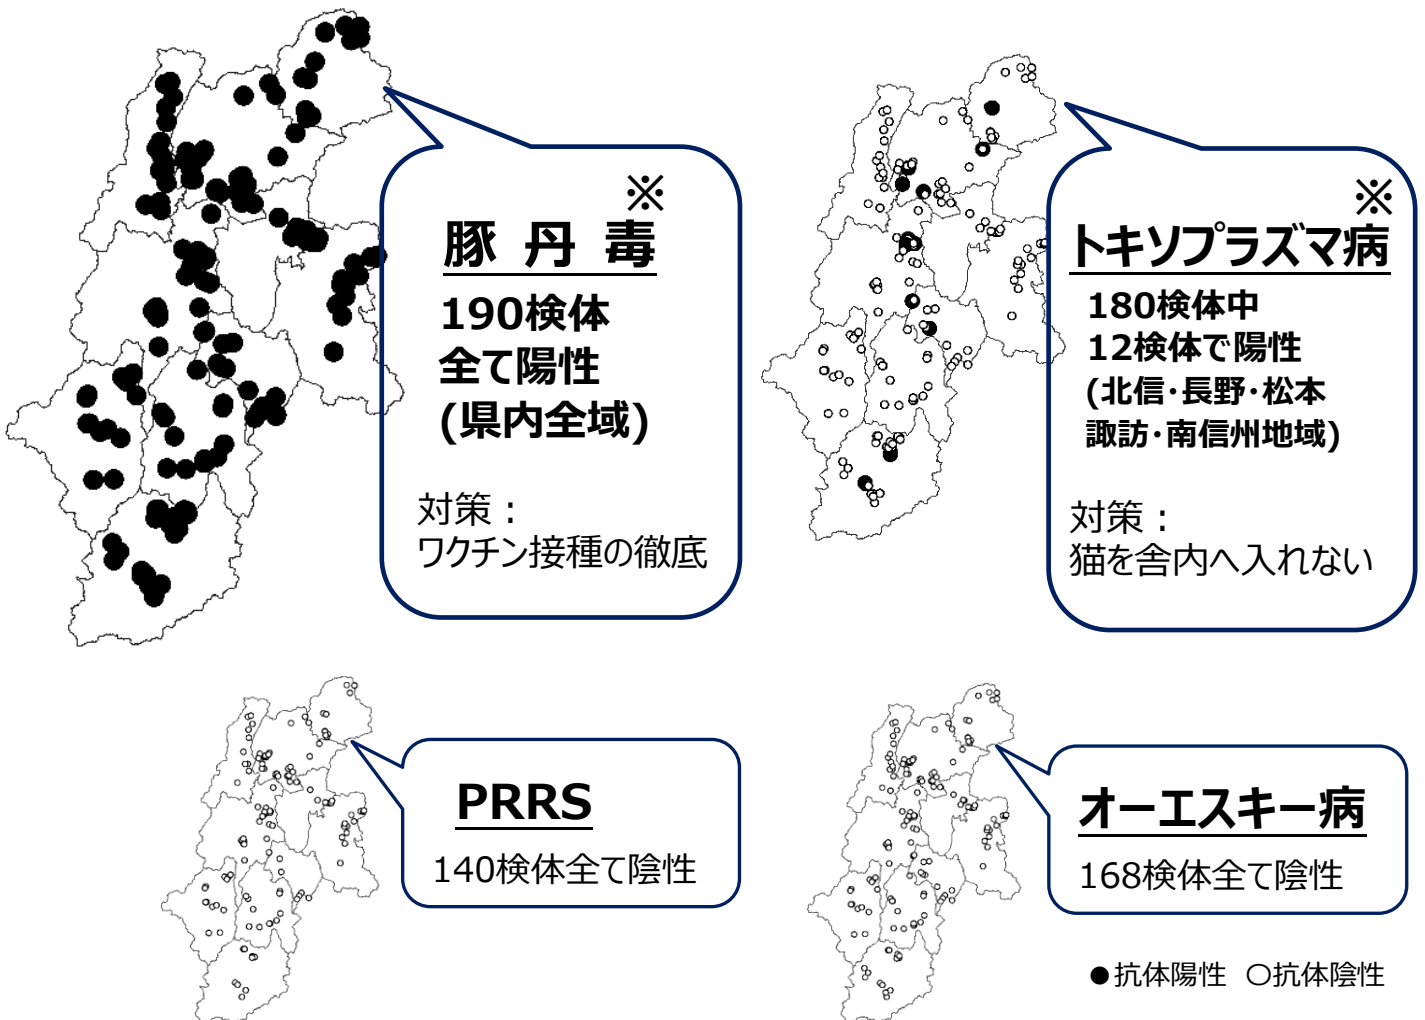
※
豚 丹 毒
190検体
全て陽性
(県内全域)

対策：
ワクチン接種の徹底

※
トキソプラズマ病
180検体中
12検体で陽性
(北信･長野･松本
諏訪･南信州地域)

対策：
猫を舎内へ入れない

PRRS
140検体全て陰性

オーエスキー病
168検体全て陰性

●抗体陽性 ○抗体陰性